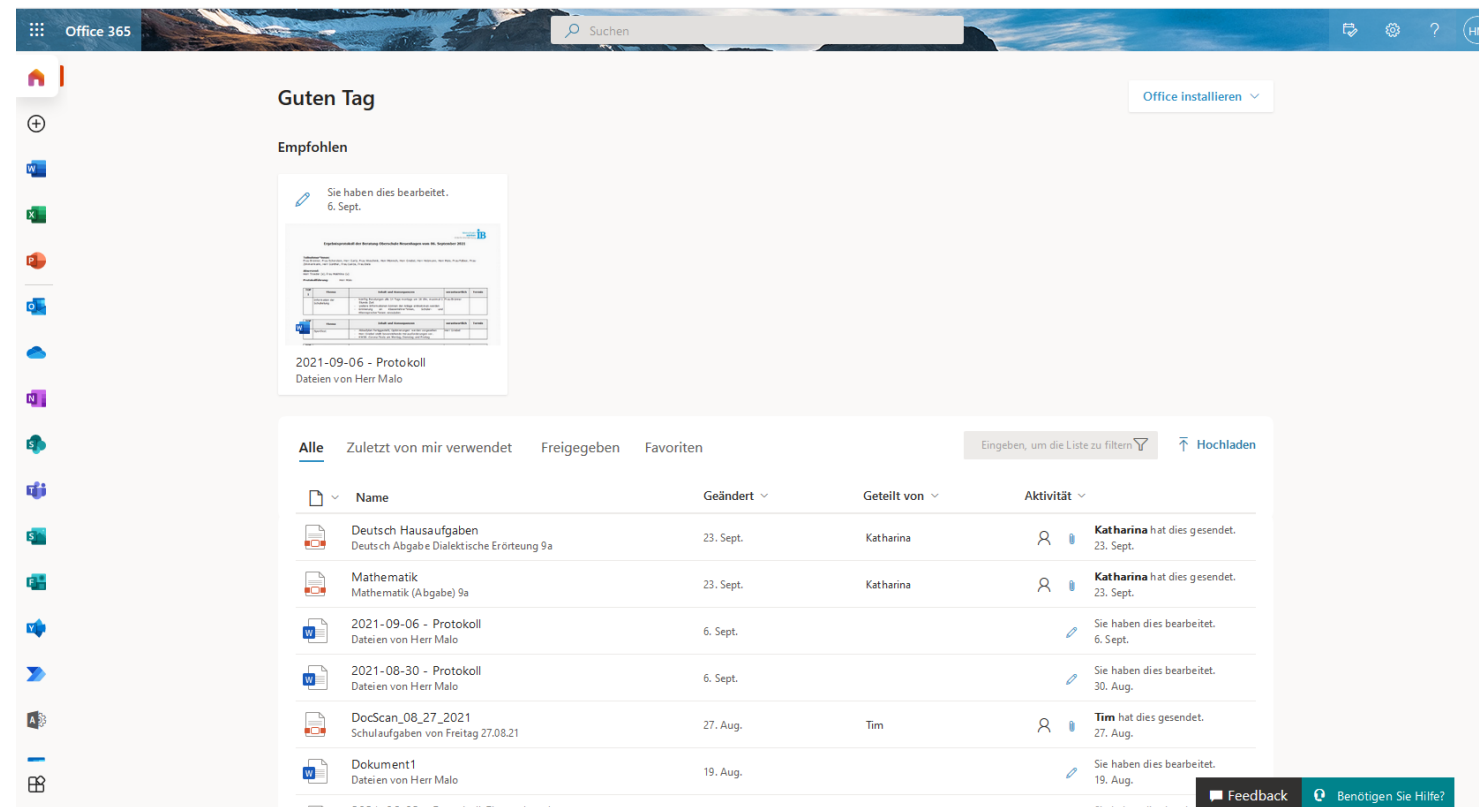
Office 365

Suchen

Guten Tag

Office installieren

Empfohlen

Sie haben dies bearbeitet.
6. Sept.

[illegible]

2021-09-06 - Protokoll
Dateien von Herr Malo

Alle Zuletzt von mir verwendet Freigegeben Favoriten

Eingeben, um die Liste zu filtern

Hochladen

| | Name | Geändert | Geteilt von | Aktivität |
|---|---|---|---|---|
| | Deutsch Hausaufgaben<br>Deutsch Abgabe Dialektische Erörteung 9a | 23. Sept. | Katharina | **Katharina** hat dies gesendet.<br>23. Sept. |
| | Mathematik<br>Mathematik (Abgabe) 9a | 23. Sept. | Katharina | **Katharina** hat dies gesendet.<br>23. Sept. |
| | 2021-09-06 - Protokoll<br>Dateien von Herr Malo | 6. Sept. | | Sie haben dies bearbeitet.<br>6. Sept. |
| | 2021-08-30 - Protokoll<br>Dateien von Herr Malo | 6. Sept. | | Sie haben dies bearbeitet.<br>30. Aug. |
| | DocScan_08_27_2021<br>Schulaufgaben von Freitag 27.08.21 | 27. Aug. | Tim | **Tim** hat dies gesendet.<br>27. Aug. |
| | Dokument1<br>Dateien von Herr Malo | 19. Aug. | | Sie haben dies bearbeitet.<br>19. Aug. |

Feedback

Benötigen Sie Hilfe?